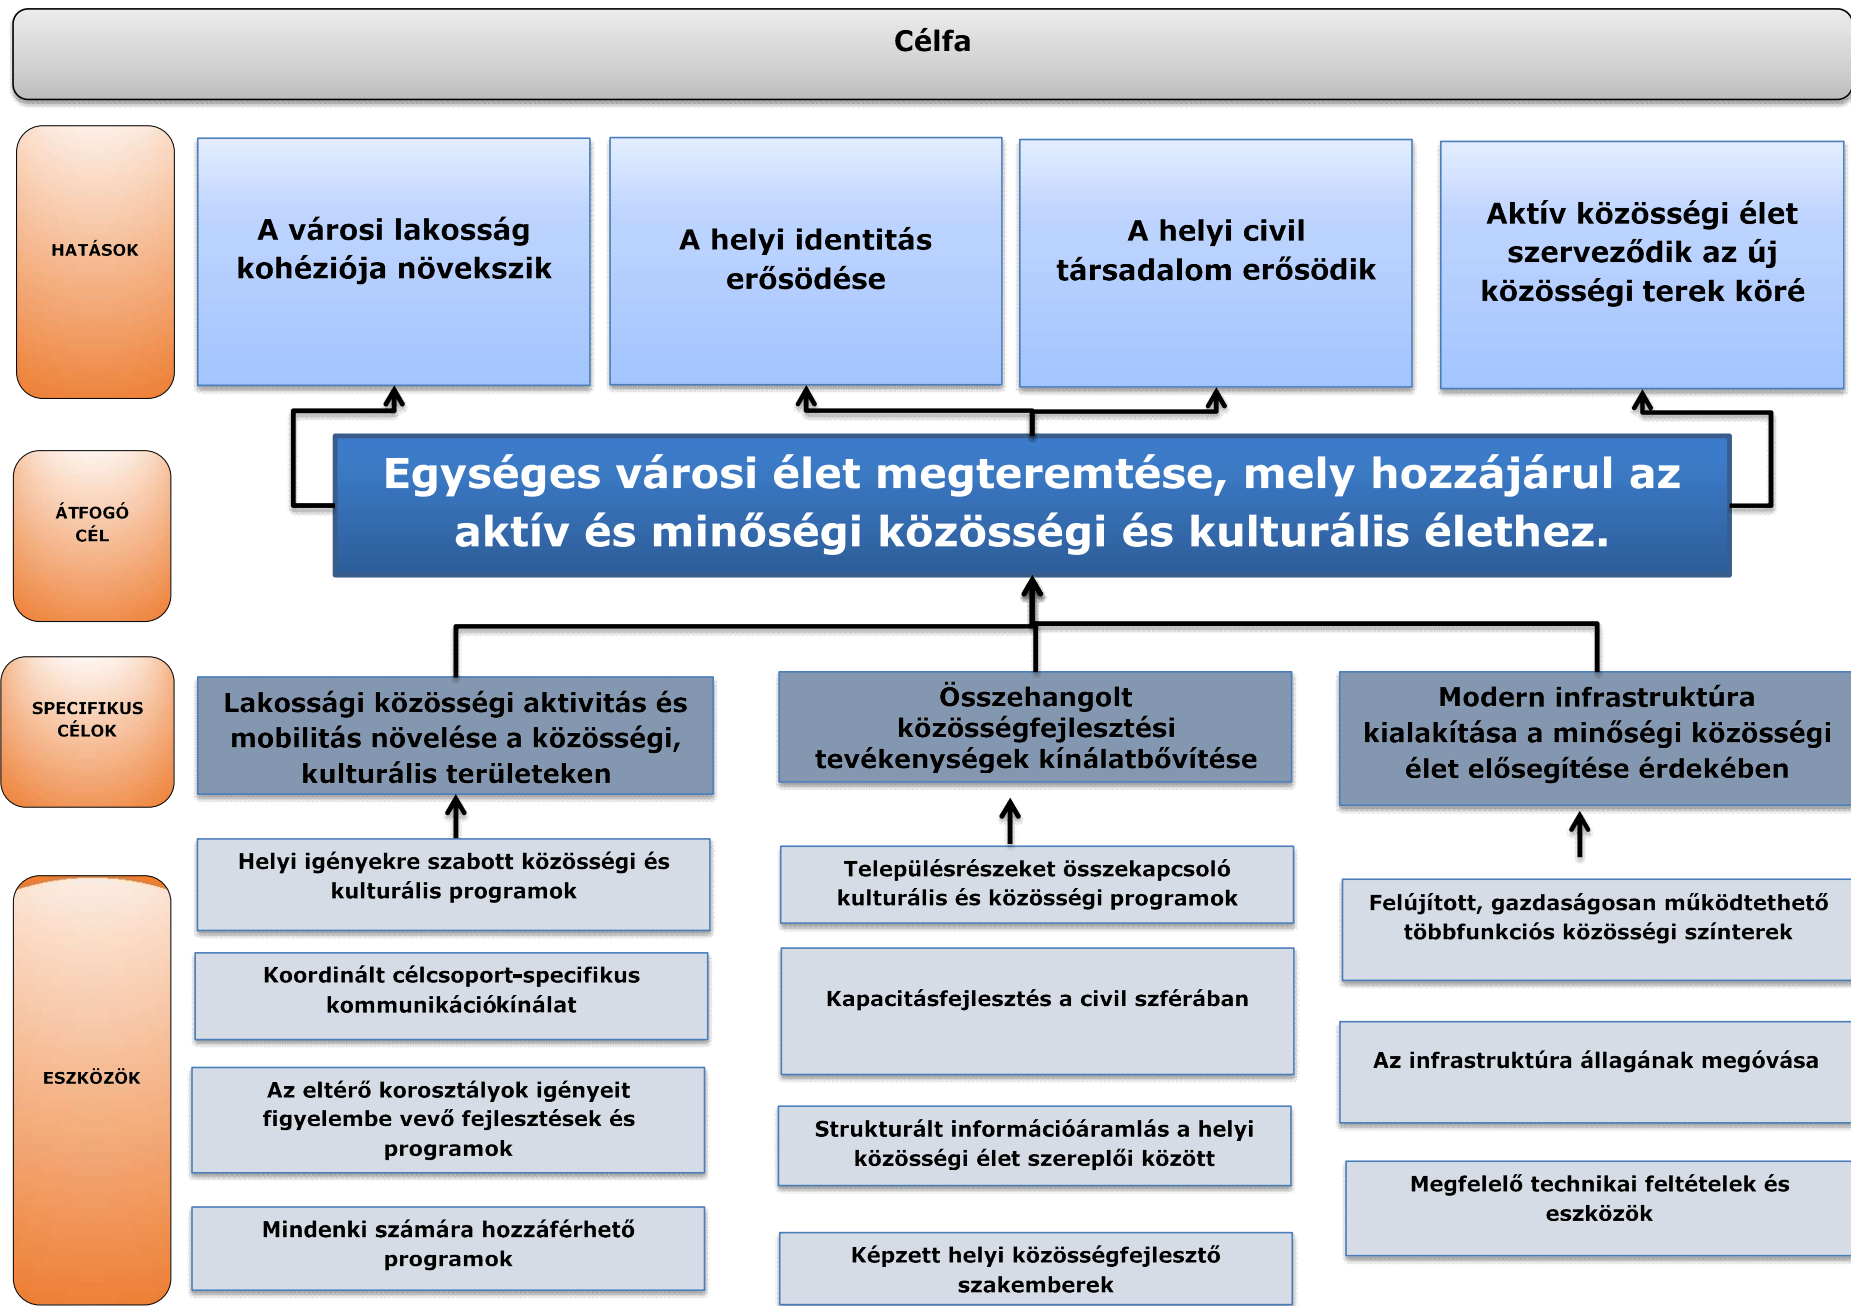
Célfa

HATÁSOK

A városi lakosság kohéziója növekszik

A helyi identitás erősödése

A helyi civil társadalom erősödik

Aktív közösségi élet szerveződik az új közösségi terek köré

ÁTFOGÓ CÉL

Egységes városi élet megteremtése, mely hozzájárul az aktív és minőségi közösségi és kulturális élethez.

SPECIFIKUS CÉLOK

Lakossági közösségi aktivitás és mobilitás növelése a közösségi, kulturális területeken

Összehangolt közösségfejlesztési tevékenységek kínálatbővítése

Modern infrastruktúra kialakítása a minőségi közösségi élet elősegítése érdekében

ESZKÖZÖK

Helyi igényekre szabott közösségi és kulturális programok

Koordinált célcsoport-specifikus kommunikációkínálat

Az eltérő korosztályok igényeit figyelembe vevő fejlesztések és programok

Mindenki számára hozzáférhető programok

Településrészeket összekapcsoló kulturális és közösségi programok

Kapacitásfejlesztés a civil szférában

Strukturált információáramlás a helyi közösségi élet szereplői között

Képzett helyi közösségfejlesztő szakemberek

Felújított, gazdaságosan működtethető többfunkciós közösségi színterek

Az infrastruktúra állagának megóvása

Megfelelő technikai feltételek és eszközök